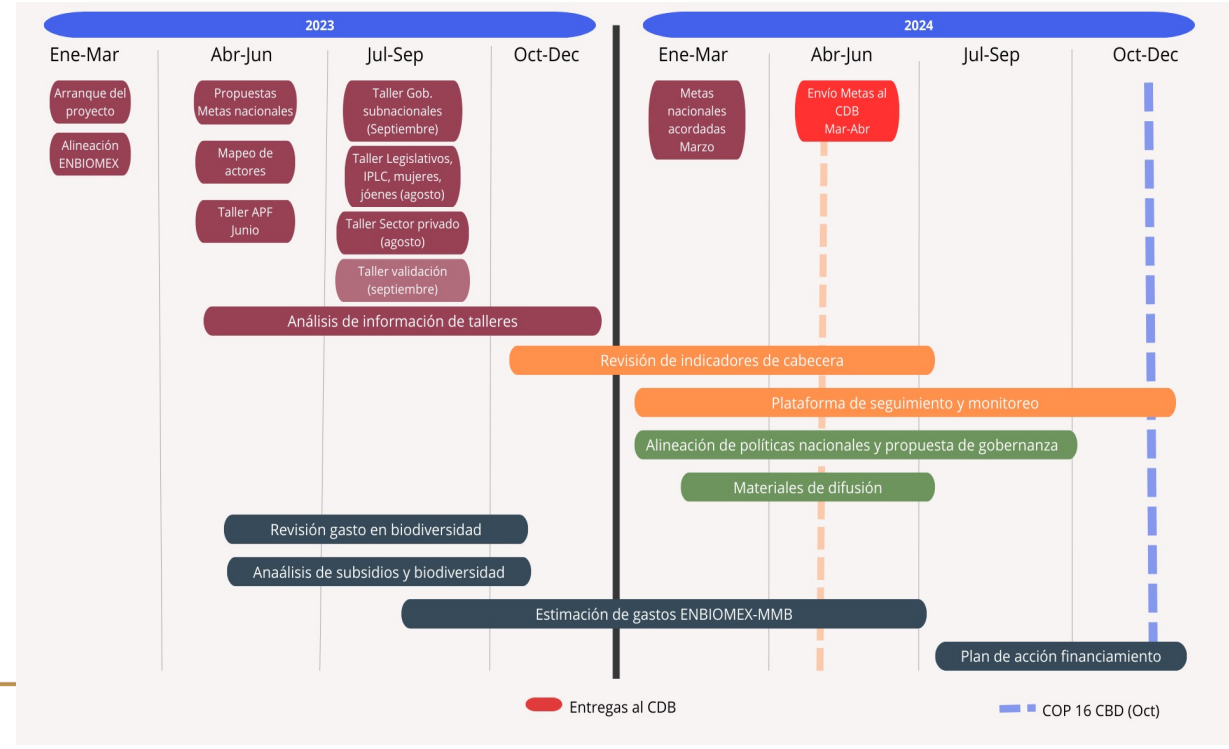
2023

2024

Ene-Mar

Abr-Jun

Jul-Sep

Oct-Dec

Ene-Mar

Abr-Jun

Jul-Sep

Oct-Dec

Arranque del proyecto

Alineación ENBIOMEX

Propuestas Metas nacionales

Mapeo de actores

Taller APF Junio

Taller Gob. subnacionales (Septiembre)

Taller Legislativos, IPLC, mujeres, jóenes (agosto)

Taller Sector privado (agosto)

Taller validación (septiembre)

Metas nacionales acordadas Marzo

Envío Metas al CDB Mar-Abr

Análisis de información de talleres

Revisión de indicadores de cabecera

Plataforma de seguimiento y monitoreo

Alineación de políticas nacionales y propuesta de gobernanza

Materiales de difusión

Revisión gasto en biodiversidad

Anaálisis de subsidios y biodiversidad

Estimación de gastos ENBIOMEX-MMB

Plan de acción financiamiento

Entregas al CDB

COP 16 CBD (Oct)